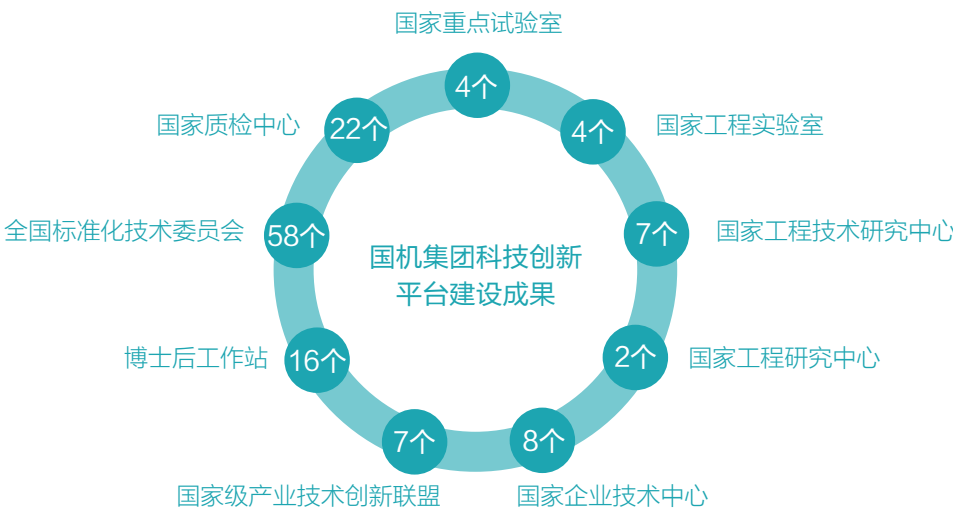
国家重点试验室
4个
国家质检中心
22个
4个
国家工程实验室
全国标准化技术委员会
58个
国机集团科技创新平台建设成果
7个
国家工程技术研究中心
博士后工作站
16个
2个
国家工程研究中心
7个
8个
国家级产业技术创新联盟
国家企业技术中心